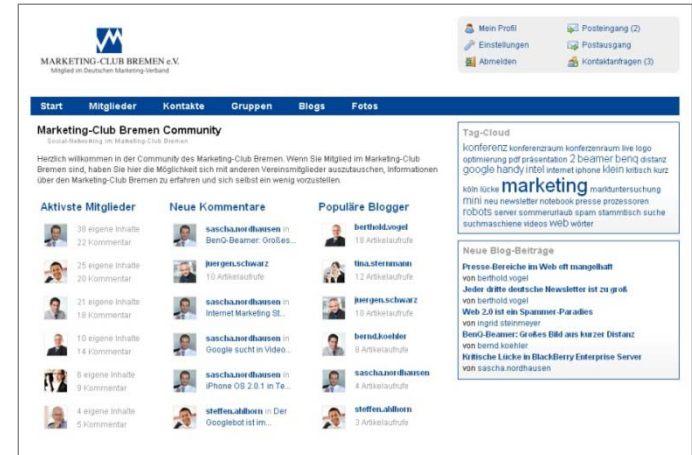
MARKETING-CLUB BREMEN e.V.
Mitglied im Deutschen Marketing-Verband

Mein Profil
Posteingang (2)
Einstellungen
Postausgang
Abmelden
Kontaktanfragen (3)

Start Mitglieder Kontakte Gruppen Blogs Fotos

Marketing-Club Bremen Community
Social-Networking im Marketing-Club Bremen

Herzlich willkommen in der Community des Marketing-Club Bremen. Wenn Sie Mitglied im Marketing-Club Bremen sind, haben Sie hier die Möglichkeit sich mit anderen Vereinsmitgliedern auszutauschen, Informationen über den Marketing-Club Bremen zu erfahren und sich selbst ein wenig vorzustellen.

Aktivste Mitglieder
38 eigene Inhalte
22 Kommentar
25 eigene Inhalte
20 Kommentar
21 eigene Inhalte
18 Kommentar
10 eigene Inhalte
14 Kommentar
6 eigene Inhalte
9 Kommentar
4 eigene Inhalte
5 Kommentar

Neue Kommentare
sascha.nordhausen in BenQ-Beamer: Großes...
juergen.schwarz
10 Artikelaufrufe
sascha.nordhausen in Internet Marketing St...
sascha.nordhausen in Google sucht in Video...
sascha.nordhausen in iPhone OS 2.0.1 in Te...
steffen.ahlhorn in Der Googlebot ist im...

Populäre Blogger
berthold.vogel
18 Artikelaufrufe
tina.sternmann
12 Artikelaufrufe
juergen.schwarz
10 Artikelaufrufe
bernd.koehler
8 Artikelaufrufe
sascha.nordhausen
4 Artikelaufrufe
steffen.ahlhorn
3 Artikelaufrufe

Tag-Cloud
konferenz konferenzraum konferenzraum live logo optimierung pdf präsentation 2 beamer benq distanz google handy intel internet iphone klein kritisch kurz köln lücke marketing marktuntersuchung mini neu newsletter notebook preise prozessoren robots server sommerurlaub spam stammtisch suche suchmaschiene videos web wörter

Neue Blog-Beiträge
Presse-Bereiche im Web oft mangelhaft
von berthold vogel
Jeder dritte deutsche Newsletter ist zu groß
von berthold vogel
Web 2.0 ist ein Spammer-Paradies
von ingrid steinmeyer
BenQ-Beamer: Großes Bild aus kurzer Distanz
von bernd.koehler
Kritische Lücke in BlackBerry Enterprise Server
von sascha.nordhausen